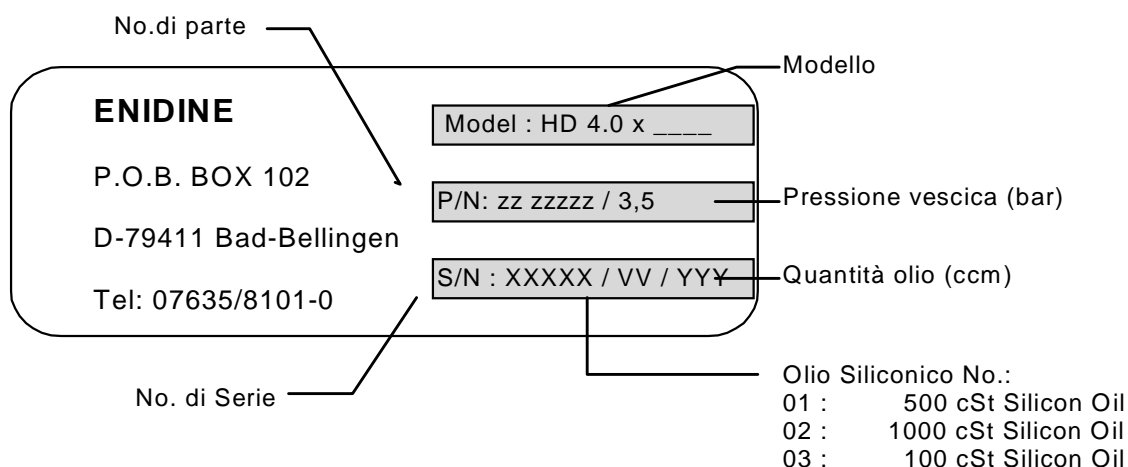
No.di parte

Modello

ENIDINE

P.O.B. BOX 102

D-79411 Bad-Bellingen

Tel: 07635/8101-0

Model : HD 4.0 x ____

P/N: zz zzzzz / 3,5

S/N : XXXXX / VV / YYY

Pressione vescica (bar)

Quantità olio (ccm)

No. di Serie

Olio Siliconico No.:
01 : 500 cSt Silicon Oil
02 : 1000 cSt Silicon Oil
03 : 100 cSt Silicon Oil